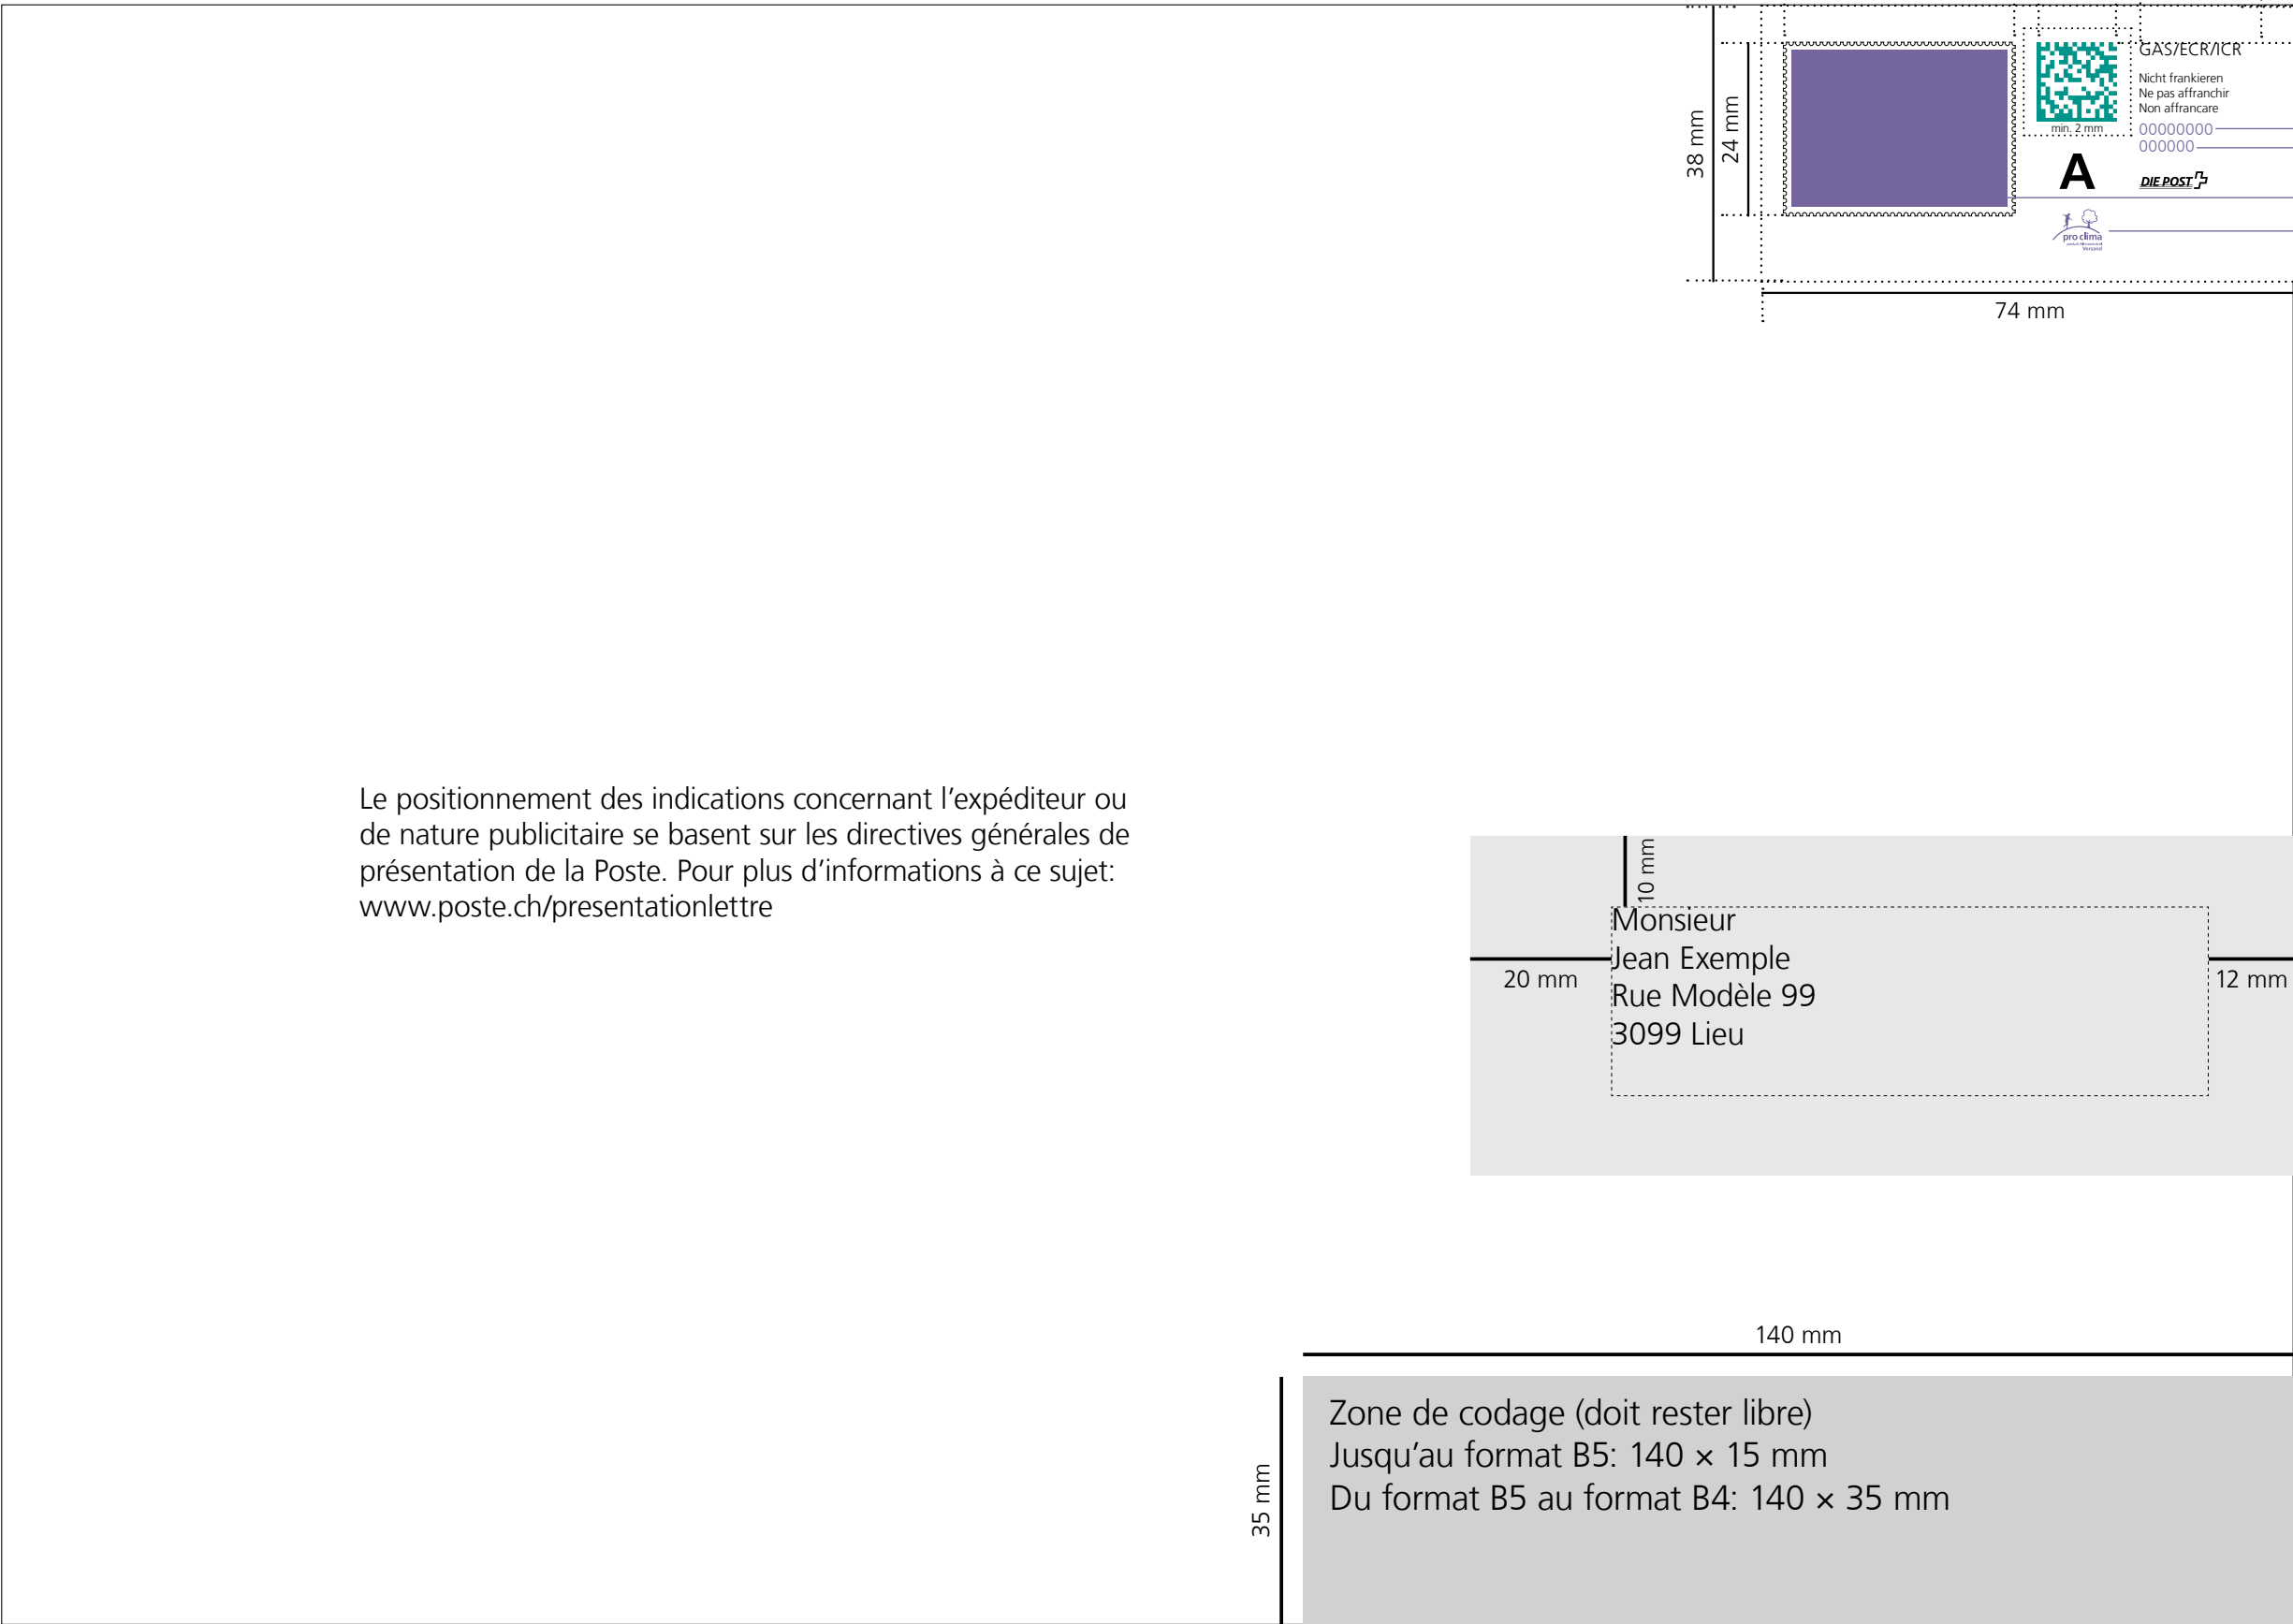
38 mm

24 mm

GAS/ECR/ICR

Nicht frankieren
Ne pas affranchir
Non affrancare

00000000
000000

min. 2 mm

A

DIE POST

pro clima

74 mm

Le positionnement des indications concernant l'expéditeur ou de nature publicitaire se basent sur les directives générales de présentation de la Poste. Pour plus d'informations à ce sujet: www.poste.ch/presentationlettre

10 mm

Monsieur
Jean Exemple
Rue Modèle 99
3099 Lieu

20 mm

12 mm

140 mm

35 mm

Zone de codage (doit rester libre)
Jusqu'au format B5: 140 × 15 mm
Du format B5 au format B4: 140 × 35 mm